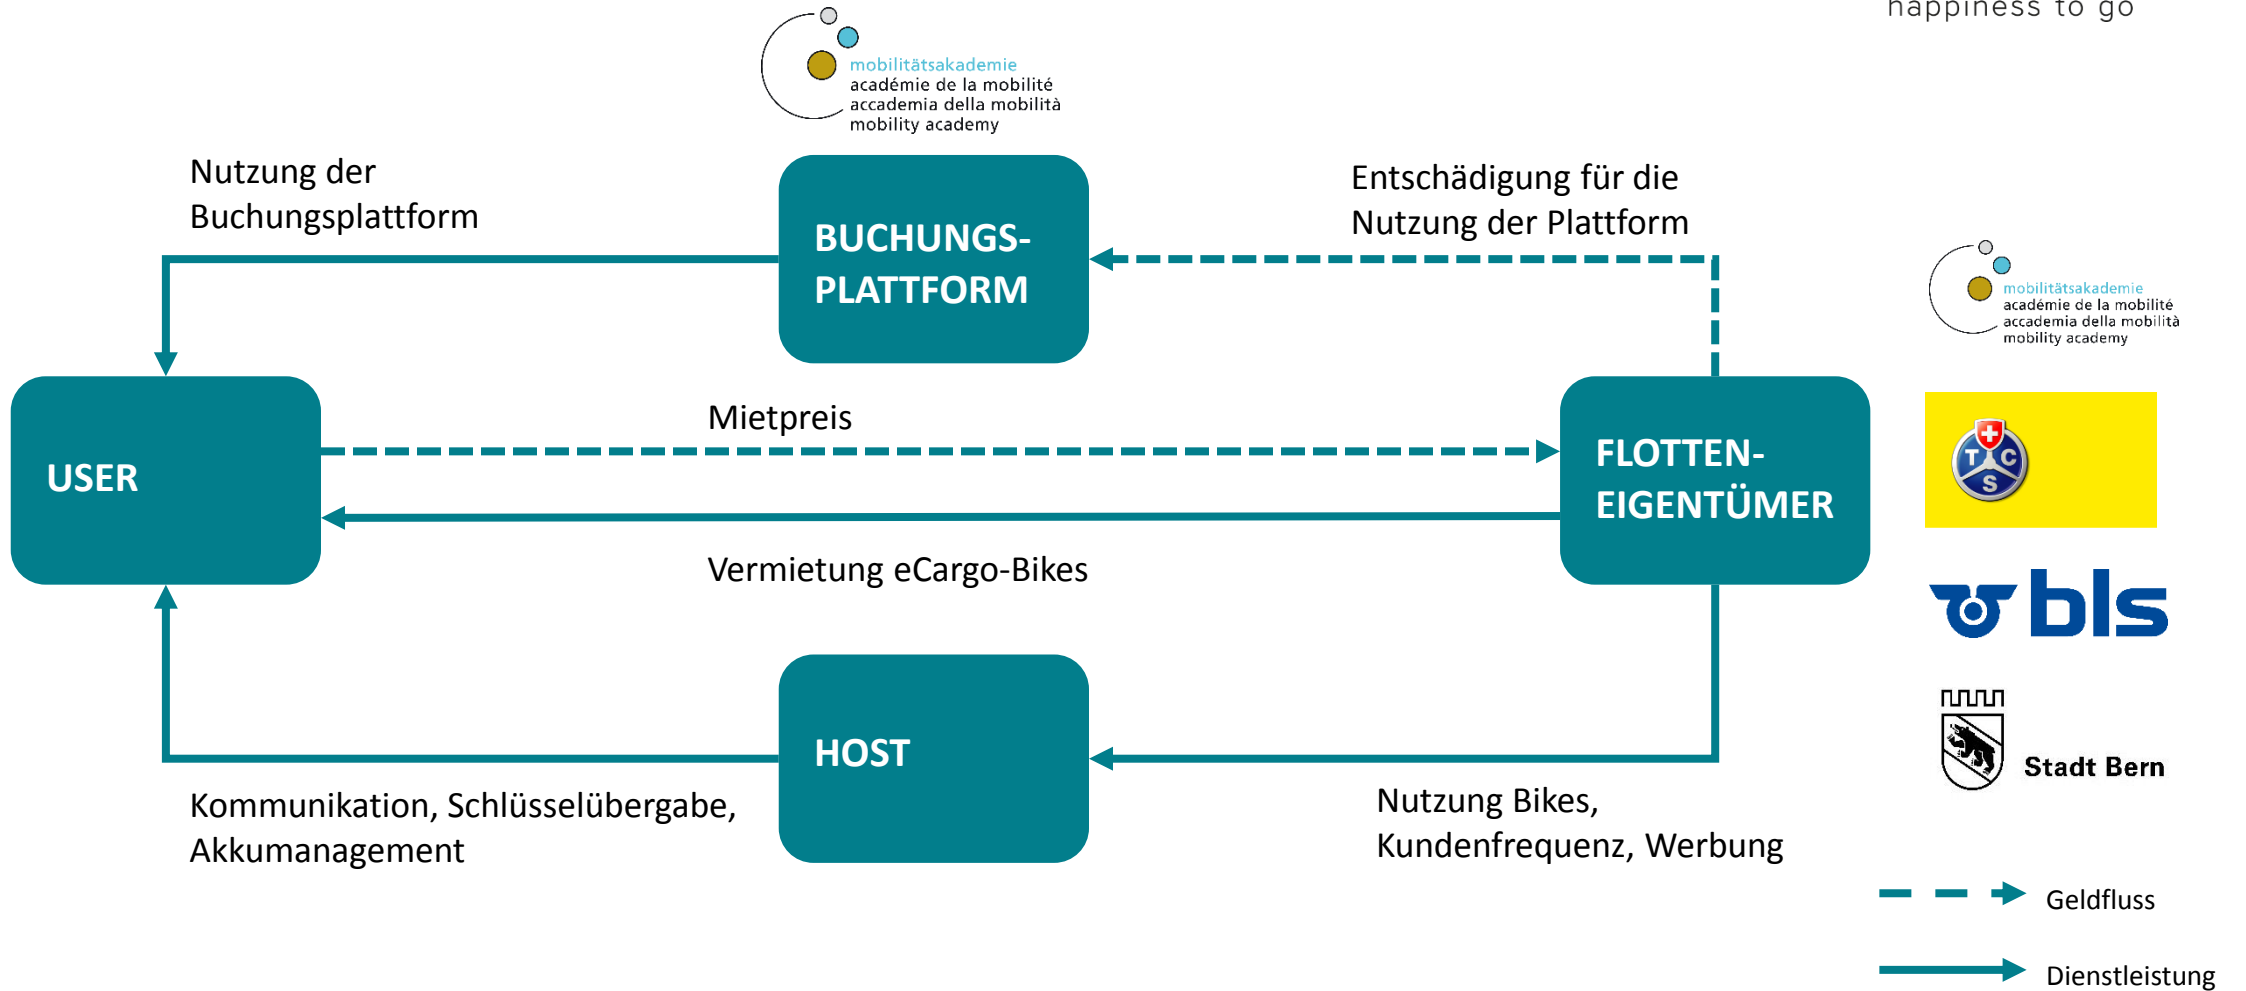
happiness to go

mobilitätsakademie
académie de la mobilité
accademia della mobilità
mobility academy

Nutzung der Buchungsplattform

BUCHUNGS-PLATTFORM

Entschädigung für die Nutzung der Plattform

mobilitätsakademie
académie de la mobilité
accademia della mobilità
mobility academy

USER

Mietpreis

FLOTTEN-EIGENTÜMER

TCS

Vermietung eCargo-Bikes

bls

HOST

Stadt Bern

Kommunikation, Schlüsselübergabe, Akkumanagement

Nutzung Bikes, Kundenfrequenz, Werbung

Geldfluss

Dienstleistung